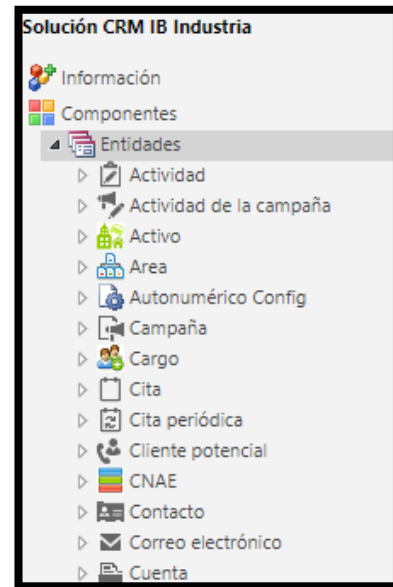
Solución CRM IB Industria

Información

Componentes

Entidades

Actividad

Actividad de la campaña

Activo

Area

Autonumérico Config

Campaña

Cargo

Cita

Cita periódica

Cliente potencial

CNAE

Contacto

Correo electrónico

Cuenta